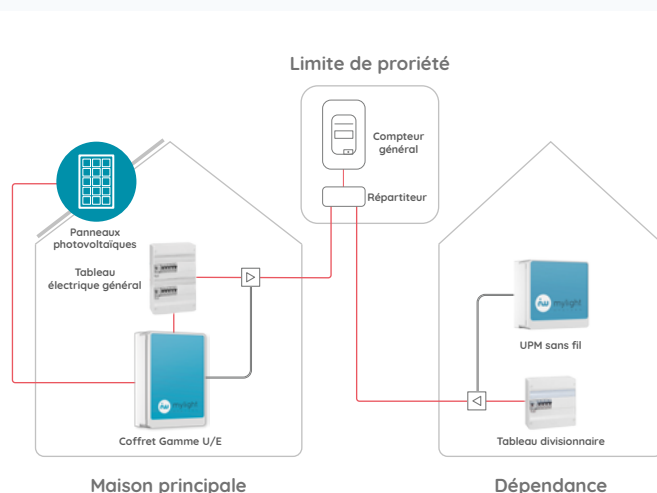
Limite de proriété

Compteur général

Répartiteur

Panneaux photovoltaïques

Tableau électrique général

mylight

UPM sans fil

mylight

Coffret Gamme U/E

Tableau divisionnaire

Maison principale

Dépendance